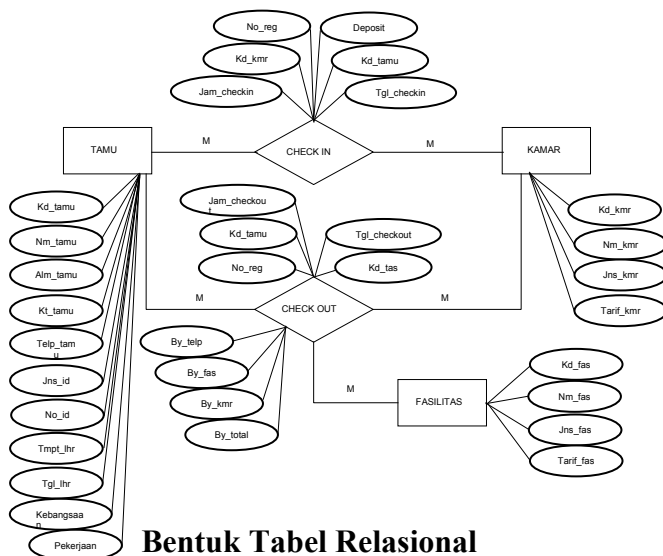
No_reg
Deposit
Kd_kmr
Kd_tamu
Jam_checkin
Tgl_checkin
TAMU
M
CHECK IN
M
KAMAR
Jam_checkout
Kd_tamu
Tgl_checkout
No_reg
Kd_tas
Kd_tamu
Nm_tamu
Alm_tamu
Kt_tamu
Telp_tamu
Jns_id
No_id
Tmpt_lhr
Tgl_lhr
Kebangsaan
Pekerjaan
M
CHECK OUT
M
Kd_kmr
Nm_kmr
Jns_kmr
Tarif_kmr
By_telp
By_fas
By_kmr
By_total
M
FASILITAS
Kd_fas
Nm_fas
Jns_fas
Tarif_fas

Bentuk Tabel Relasional